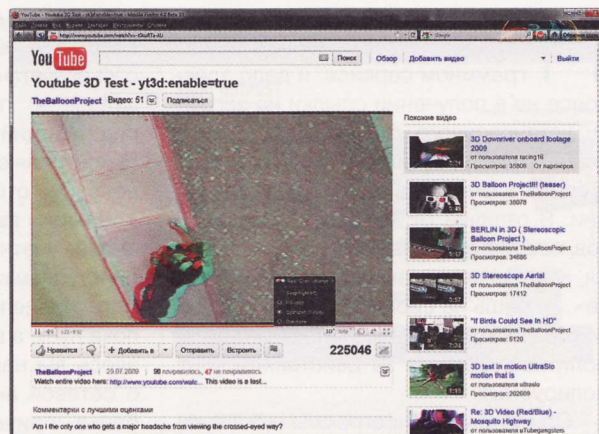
YouTube - Youtube 3D Test - yt3d:enable=true

http://www.youtube.com/watch?v=

You Tube

Поиск | Обзор | Добавить видео | Выйти

Youtube 3D Test - yt3d:enable=true

TheBalloonProject Видео: 51 Подписаться

Похожие видео

3D Downriver onboard footage 2009
от пользователя racing16
Просмотров: 35809 От партнеров

3D Balloon Project!!! (teaser)
от пользователя TheBalloonProject
Просмотров: 38078

BERLIN in 3D ( Stereoscopic Balloon Project )
от пользователя TheBalloonProject
Просмотров: 34686

3D Stereoscope Aerial
от пользователя TheBalloonProject
Просмотров: 17412

"If Birds Could See In HD"
от пользователя TheBalloonProject
Просмотров: 5120

3D test in motion UltraSlo motion that is
от пользователя ultraslo
Просмотров: 202609

Re: 3D Video (Red/Blue) - Mosquito Highway
от пользователя eTubeangelsteis

Нравится | Добавить в | Отправить | Встроить

225046

TheBalloonProject | 29.07.2009 | 90 понравилось, 47 не понравилось
Watch entire video here: http://www.youtube.com/watch... This video is a test...

Комментарии с лучшими оценками

Am i the only one who gets a major headache from viewing the crossed-eyed way?